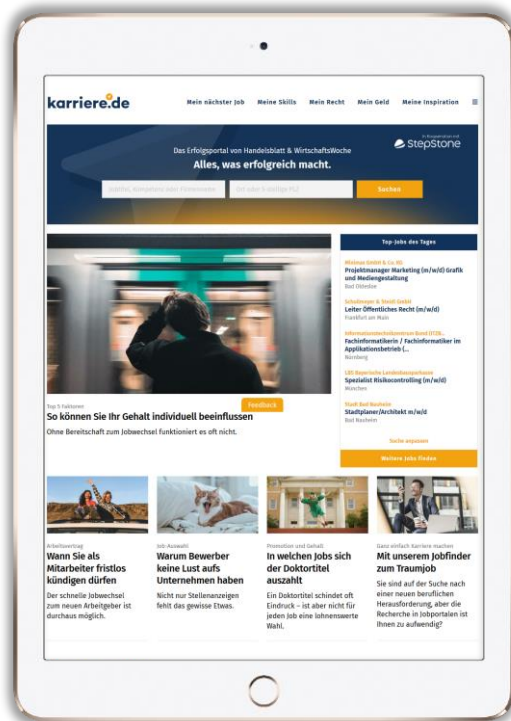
karriere.de

Mein nächster Job Meine Skills Mein Recht Mein Geld Meine Inspiration ≡

Das Erfolgsportal von Handelsblatt & WirtschaftsWoche
Alles, was erfolgreich macht.

In Kooperation mit
StepStone

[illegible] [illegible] Suchen

Top 5 Faktoren
So können Sie Ihr Gehalt individuell beeinflussen
Ohne Bereitschaft zum Jobwechsel funktioniert es oft nicht.

Feedback

Top-Jobs des Tages

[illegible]
Projektmanager Marketing (m/w/d) Grafik und Mediengestaltung
Bad Oldesloe

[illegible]
Leiter Öffentliches Recht (m/w/d)
Frankfurt am Main

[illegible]
Fachinformatikerin / Fachinformatiker im Applikationsbetrieb (...
Nürnberg

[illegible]
Spezialist Risikocontrolling (m/w/d)
München

Stadt Bad Nauheim
Stadtplaner/Architekt m/w/d
Bad Nauheim

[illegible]

Weitere Jobs finden

Arbeitsvertrag
Wann Sie als Mitarbeiter fristlos kündigen dürfen
Der schnelle Jobwechsel zum neuen Arbeitgeber ist durchaus möglich.

Job Auswahl
Warum Bewerber keine Lust aufs Unternehmen haben
Nicht nur Stellenanzeigen fehlt das gewisse Etwas.

Promotion und Gehalt
In welchen Jobs sich der Doktortitel auszahlt
Ein Doktortitel schindet oft Eindruck – ist aber nicht für jeden Job eine lohnenswerte Wahl.

Ganz einfach Karriere machen
Mit unserem Jobfinder zum Traumjob
Sie sind auf der Suche nach einer neuen beruflichen Herausforderung, aber die Recherche in Jobportalen ist Ihnen zu aufwendig?